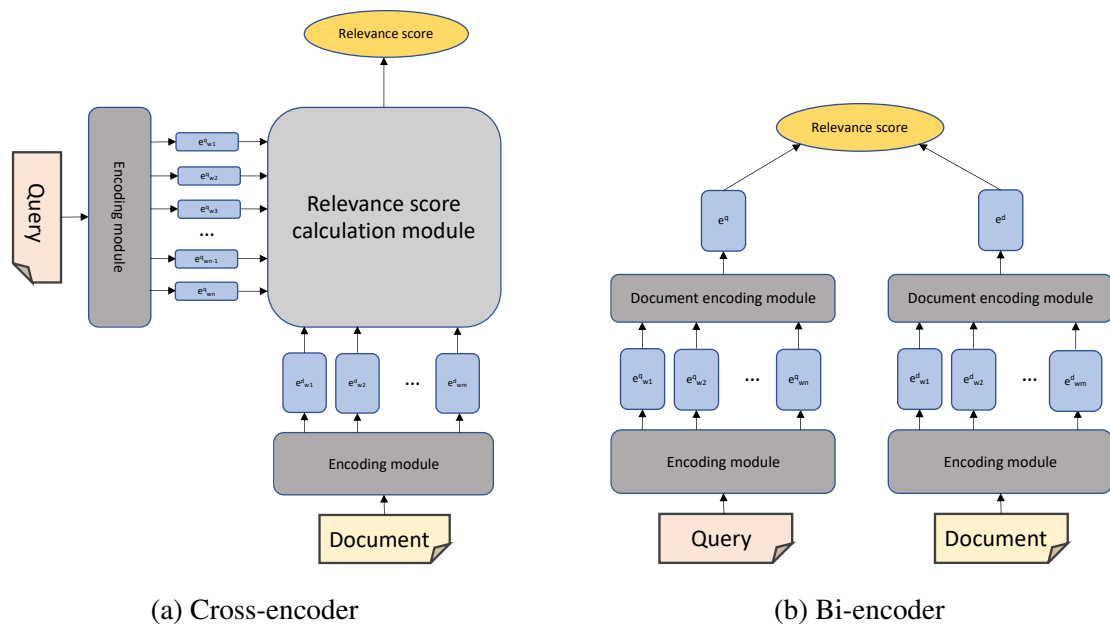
Relevance score

Query

Encoding module

$e^q_{w1}$
$e^q_{w2}$
$e^q_{w3}$
...
$e^q_{wn-1}$
$e^q_{wn}$

Relevance score calculation module

$e^d_{w1}$
$e^d_{w2}$
...
$e^d_{wm}$

Encoding module

Document

(a) Cross-encoder

Relevance score

$e^q$

$e^d$

Document encoding module

Document encoding module

$e^q_{w1}$
$e^q_{w2}$
...
$e^q_{wn}$

$e^d_{w1}$
$e^d_{w2}$
...
$e^d_{wm}$

Encoding module

Encoding module

Query

Document

(b) Bi-encoder